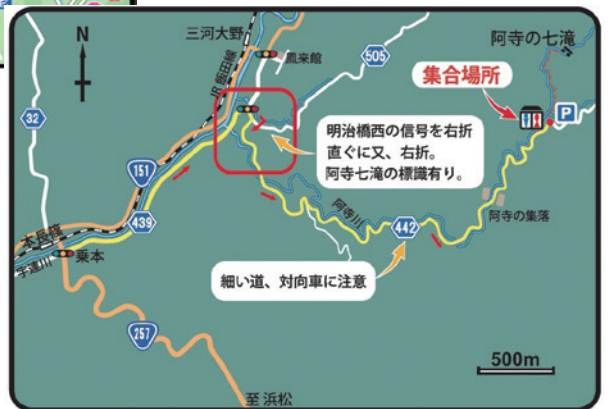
N

三河大野

JR飯田線

鳳来館

505

阿寺の七滝

集合場所

P

32

明治橋西の信号を右折
直ぐに又、右折。
阿寺七滝の標識有り。

151

阿寺川

439

阿寺の集落

442

本長篠

宇連川

乗本

細い道、対向車に注意

257

500m

至 浜松